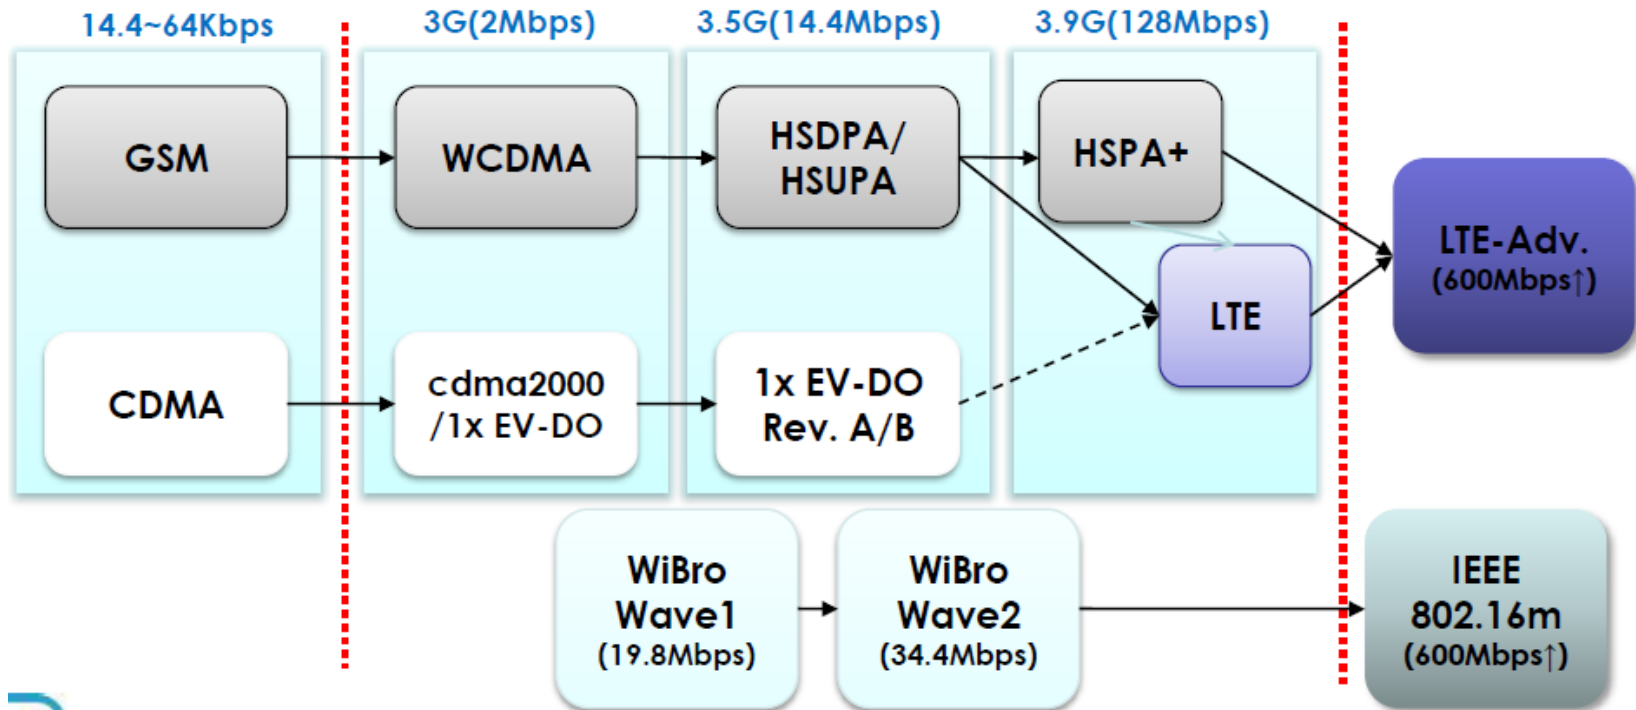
14.4~64Kbps

3G(2Mbps)

3.5G(14.4Mbps)

3.9G(128Mbps)

GSM

WCDMA

HSDPA/ HSUPA

HSPA+

LTE-Adv. (600Mbps↑)

LTE

CDMA

cdma2000 /1x EV-DO

1x EV-DO Rev. A/B

WiBro Wave1 (19.8Mbps)

WiBro Wave2 (34.4Mbps)

IEEE 802.16m (600Mbps↑)